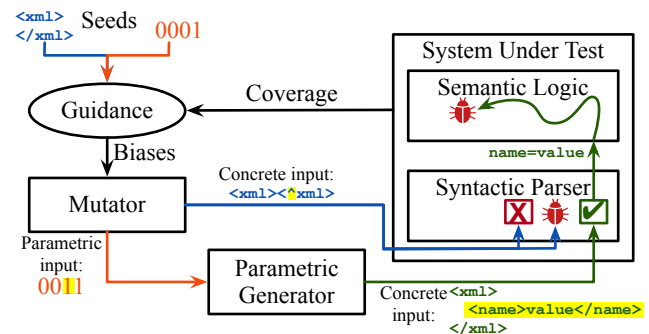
<xml>
</xml>
Seeds
0001
Guidance
Coverage
Biases
Mutator
Concrete input:
<xml><^xml>
Parametric input:
0011
Parametric Generator
Concrete input:
<xml>
<name>value</name>
</xml>
System Under Test
Semantic Logic
name=value
Syntactic Parser
X